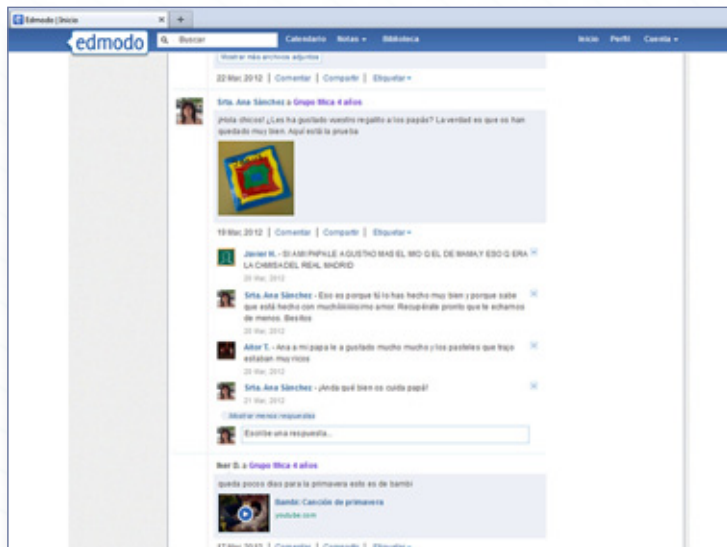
Edmodo | Inicio
edmodo Buscar Calendario Notas Biblioteca Inicio Perfil Cuenta
Mostrar más archivos adjuntos
22 Mar, 2012 | Comentar | Compartir | Etiquetar
Srta. Ana Sánchez a Grupo Ilica 4 años
¡Hola chicos! ¿Les ha gustado vuestro regalito a los papás? La verdad es que os han quedado muy bien. Aquí está la prueba
19 Mar, 2012 | Comentar | Compartir | Etiquetar
Javier H. - SI AMI PAPALE A GUSTIO MAS EL MIO Q EL DE MAMA Y ESO Q ERA LA CAMISA DEL REAL MADRID
Srta. Ana Sánchez - Eso es porque tú lo has hecho muy bien y porque sabe que está hecho con muchííísimo amor. Recupérate pronto que te echamos de menos. Besitos
20 Mar, 2012
Aitor T. - Ana a mi papa le a gustado mucho mucho y los pasteles que trajo estaban muy ricos
20 Mar, 2012
Srta. Ana Sánchez - ¡Anda qué bien os cuida papá!
21 Mar, 2012
Mostrar menos respuestas
Escribe una respuesta...
Iker D. a Grupo Ilica 4 años
queda pocos dias para la primavera esto es de bambi
Bambi: Canción de primavera
youtube.com
17 Mar, 2012 | Comentar | Compartir | Etiquetar